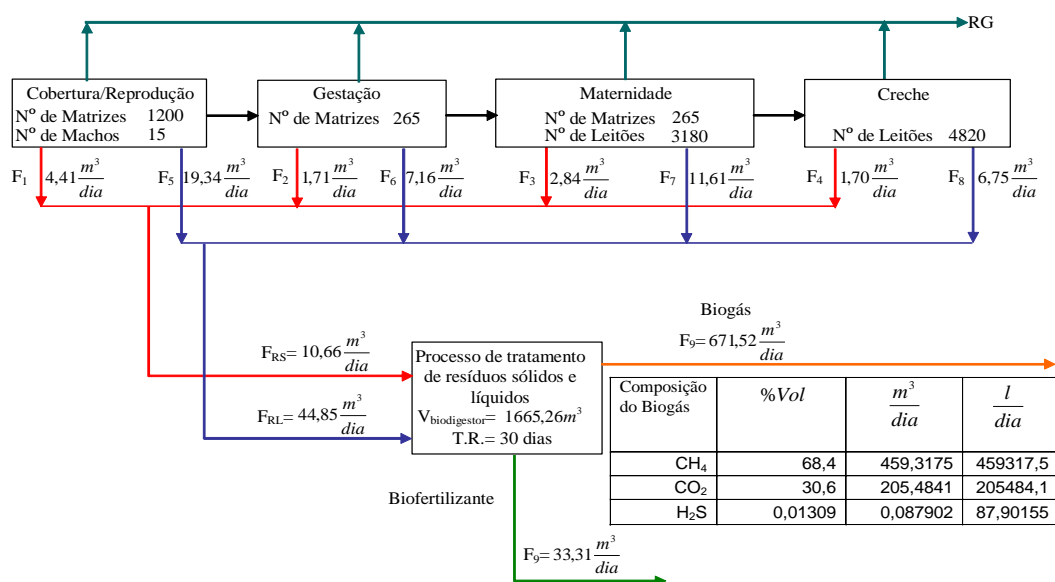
RG

Cobertura/Reprodução
Nº de Matrizes 1200
Nº de Machos 15

Gestação
Nº de Matrizes 265

Maternidade
Nº de Matrizes 265
Nº de Leitões 3180

Creche
Nº de Leitões 4820

$F_1$ $4,41\frac{m^3}{dia}$ $F_5$ $19,34\frac{m^3}{dia}$ $F_2$ $1,71\frac{m^3}{dia}$ $F_6$ $7,16\frac{m^3}{dia}$ $F_3$ $2,84\frac{m^3}{dia}$ $F_7$ $11,61\frac{m^3}{dia}$ $F_4$ $1,70\frac{m^3}{dia}$ $F_8$ $6,75\frac{m^3}{dia}$

$F_{RS}= 10,66\frac{m^3}{dia}$

$F_{RL}= 44,85\frac{m^3}{dia}$

Processo de tratamento de resíduos sólidos e líquidos
$V_{biodigestor}= 1665,26m^3$
T.R.= 30 dias

Biogás
$F_9= 671,52\frac{m^3}{dia}$

| Composição do Biogás | $\%Vol$ | $\frac{m^3}{dia}$ | $\frac{l}{dia}$ |
|---|---|---|---|
| $CH_4$ | 68,4 | 459,3175 | 459317,5 |
| $CO_2$ | 30,6 | 205,4841 | 205484,1 |
| $H_2S$ | 0,01309 | 0,087902 | 87,90155 |

Biofertilizante

$F_9= 33,31\frac{m^3}{dia}$